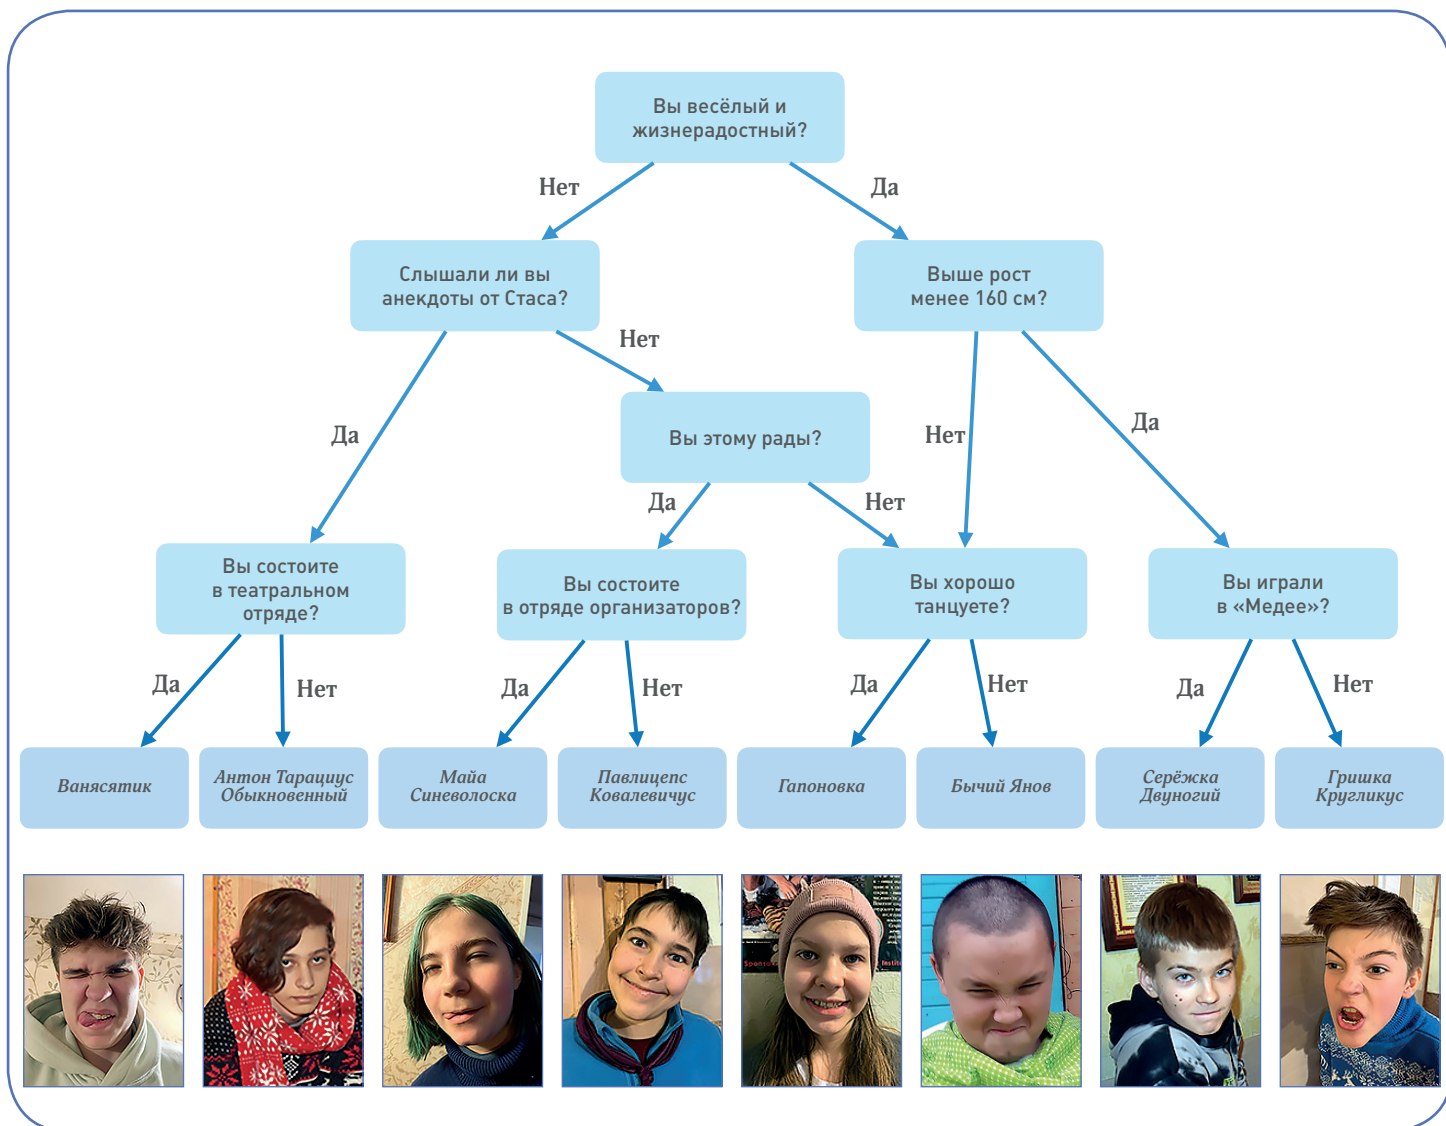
Вы весёлый и жизнерадостный?

Нет

Да

Слышали ли вы анекдоты от Стаса?

Выше рост менее 160 см?

Нет

Да

Вы этому рады?

Нет

Да

Да

Нет

Вы состоите в театральном отряде?

Вы состоите в отряде организаторов?

Вы хорошо танцуете?

Вы играли в «Медее»?

Да

Нет

Да

Нет

Да

Нет

Да

Нет

Ванясятик

Антон Тарациус Обыкновенный

Майа Синеволоска

Павлицепс Ковалевичус

Гапоновка

Бычий Янов

Серёжка Двуногий

Гришка Кругликус